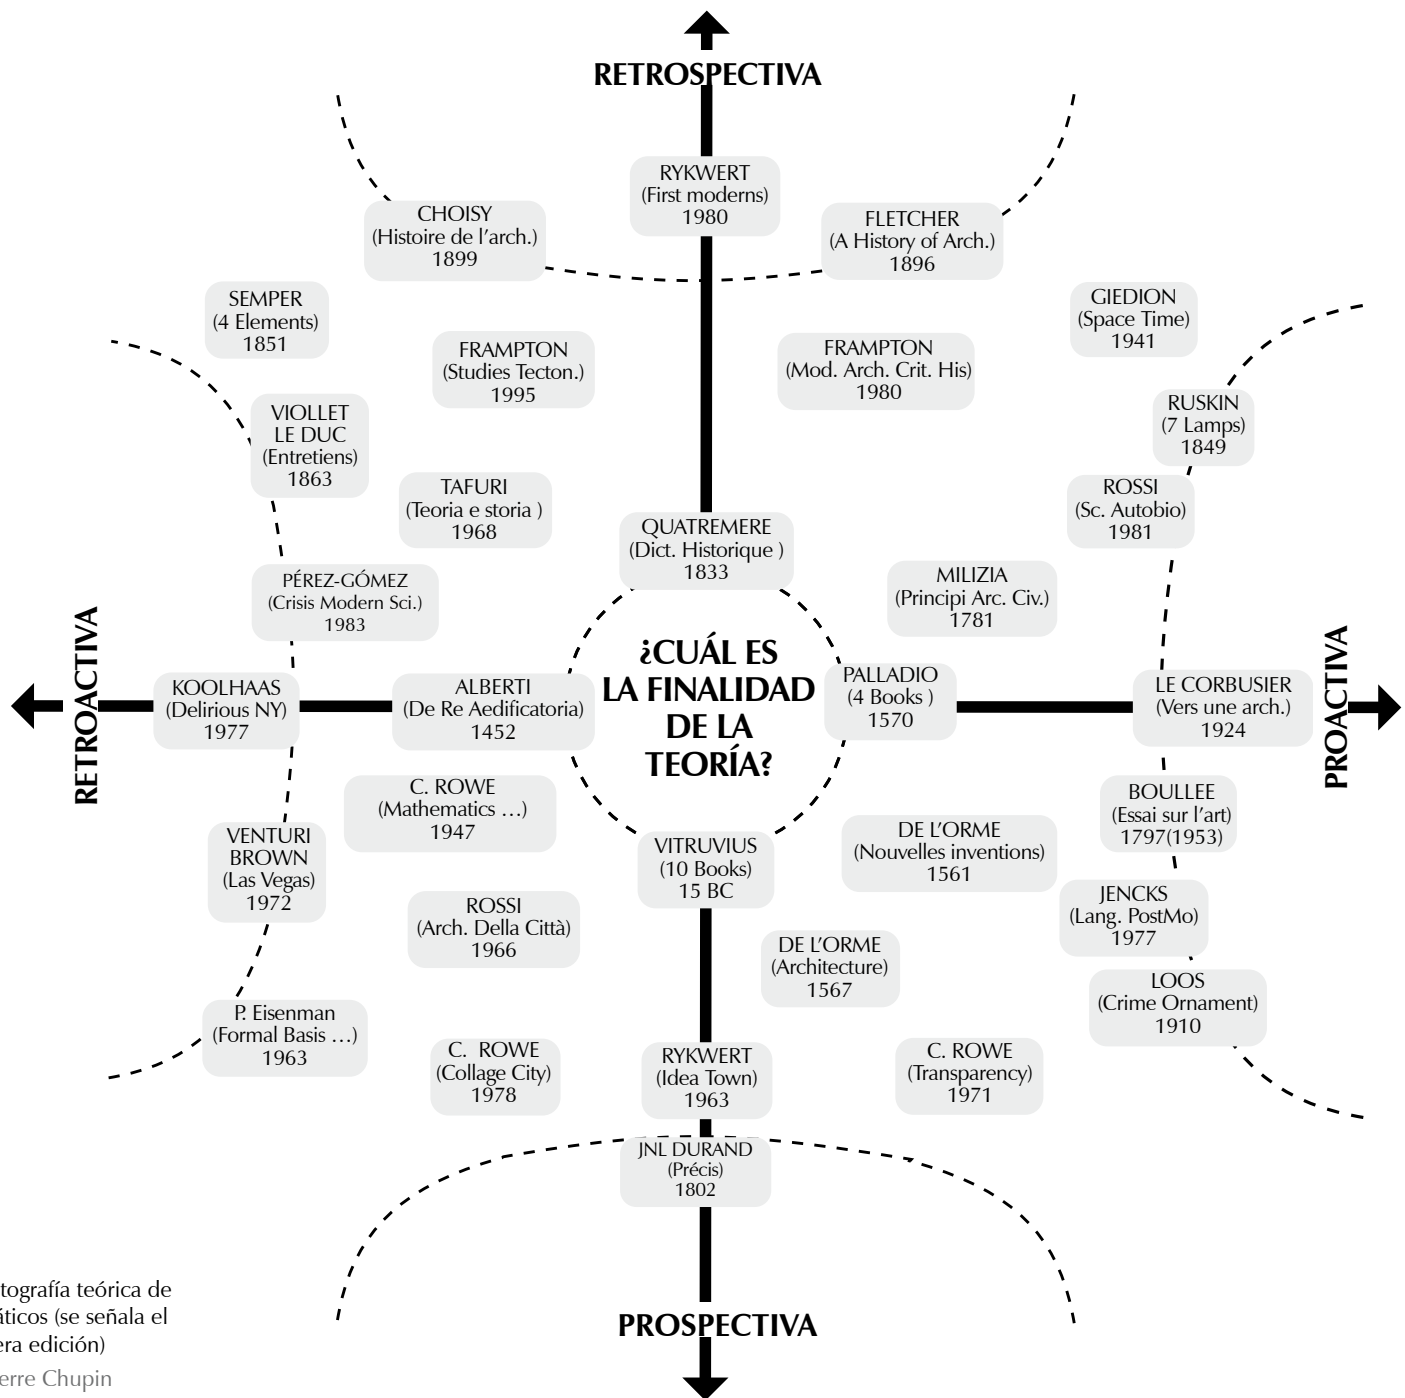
RETROSPECTIVA

RYKWERT
(First moderns)
1980

CHOISY
(Histoire de l'arch.)
1899

FLETCHER
(A History of Arch.)
1896

SEMPER
(4 Elements)
1851

GIEDION
(Space Time)
1941

FRAMPTON
(Studies Tecton.)
1995

FRAMPTON
(Mod. Arch. Crit. His)
1980

VIOLLET LE DUC
(Entretiens)
1863

RUSKIN
(7 Lamps)
1849

TAFURI
(Teoria e storia )
1968

ROSSI
(Sc. Autobio)
1981

QUATREMERE
(Dict. Historique )
1833

PÉREZ-GÓMEZ
(Crisis Modern Sci.)
1983

MILIZIA
(Principi Arc. Civ.)
1781

RETROACTIVA

¿CUÁL ES LA FINALIDAD DE LA TEORÍA?

PROACTIVA

KOOLHAAS
(Delirious NY)
1977

ALBERTI
(De Re Aedificatoria)
1452

PALLADIO
(4 Books )
1570

LE CORBUSIER
(Vers une arch.)
1924

C. ROWE
(Mathematics …)
1947

BOULLEE
(Essai sur l'art)
1797(1953)

VENTURI BROWN
(Las Vegas)
1972

VITRUVIUS
(10 Books)
15 BC

DE L'ORME
(Nouvelles inventions)
1561

JENCKS
(Lang. PostMo)
1977

ROSSI
(Arch. Della Città)
1966

DE L'ORME
(Architecture)
1567

LOOS
(Crime Ornament)
1910

P. Eisenman
(Formal Basis …)
1963

C. ROWE
(Collage City)
1978

RYKWERT
(Idea Town)
1963

C. ROWE
(Transparency)
1971

JNL DURAND
(Précis)
1802

tografía teórica de
íticos (se señala el
era edición)
erre Chupin

PROSPECTIVA